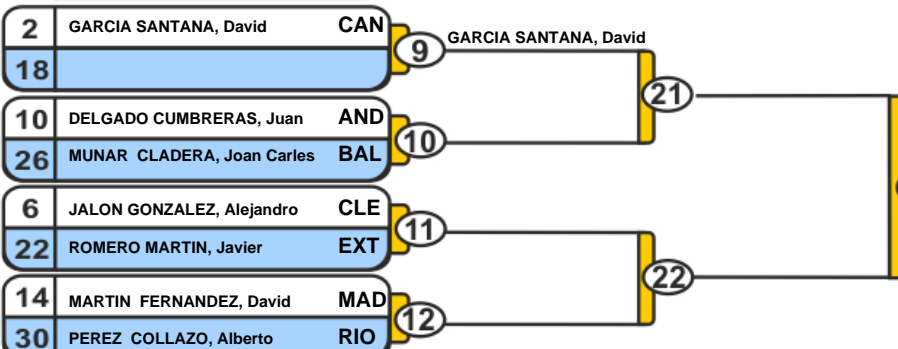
| | | |
|---|---|---|
| 2 | GARCIA SANTANA, David | CAN |
| 18 | | |

9 GARCIA SANTANA, David

| | | |
|---|---|---|
| 10 | DELGADO CUMBRERAS, Juan | AND |
| 26 | MUNAR CLADERA, Joan Carles | BAL |

10

21

| | | |
|---|---|---|
| 6 | JALON GONZALEZ, Alejandro | CLE |
| 22 | ROMERO MARTIN, Javier | EXT |

11

| | | |
|---|---|---|
| 14 | MARTIN FERNANDEZ, David | MAD |
| 30 | PEREZ COLLAZO, Alberto | RIO |

12

22